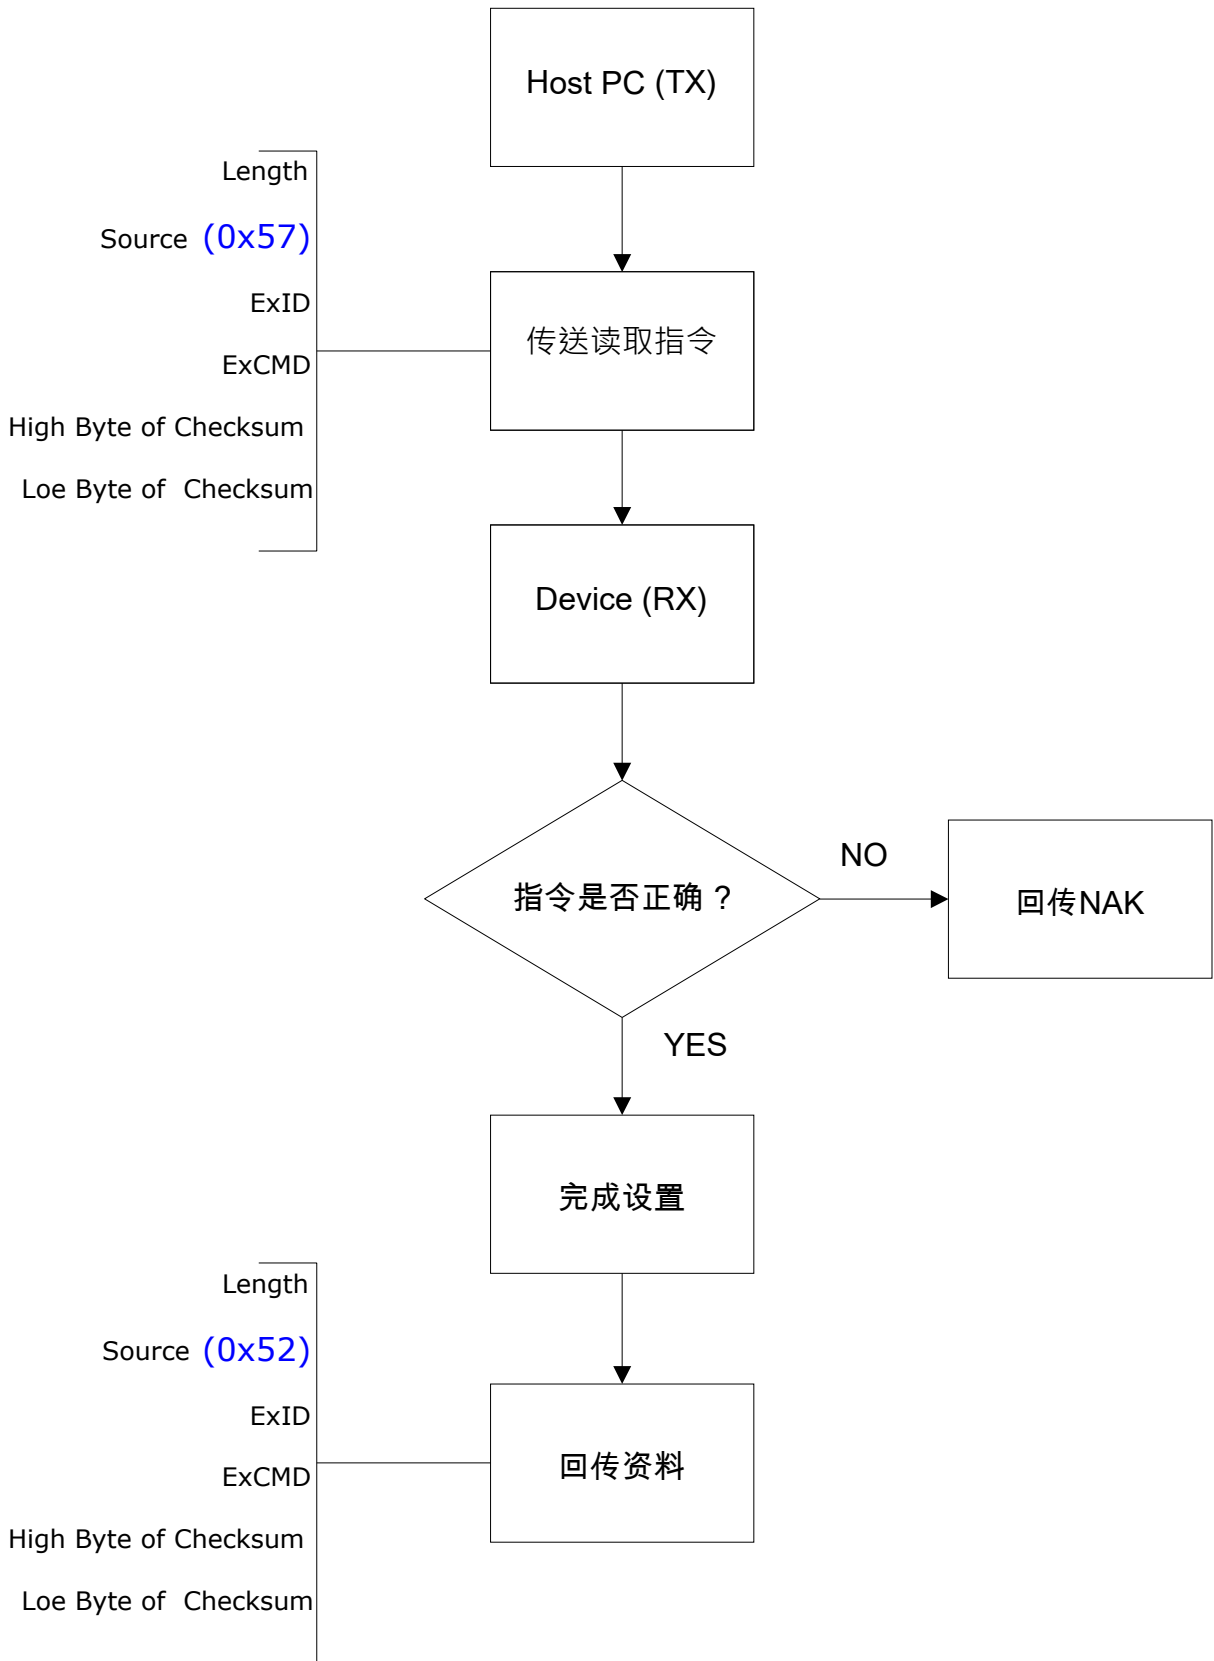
Host PC (TX)

Length
Source (0x57)
ExID
ExCMD
High Byte of Checksum
Loe Byte of Checksum

传送读取指令

Device (RX)

指令是否正确？

NO

回传NAK

YES

完成设置

Length
Source (0x52)
ExID
ExCMD
High Byte of Checksum
Loe Byte of Checksum

回传资料